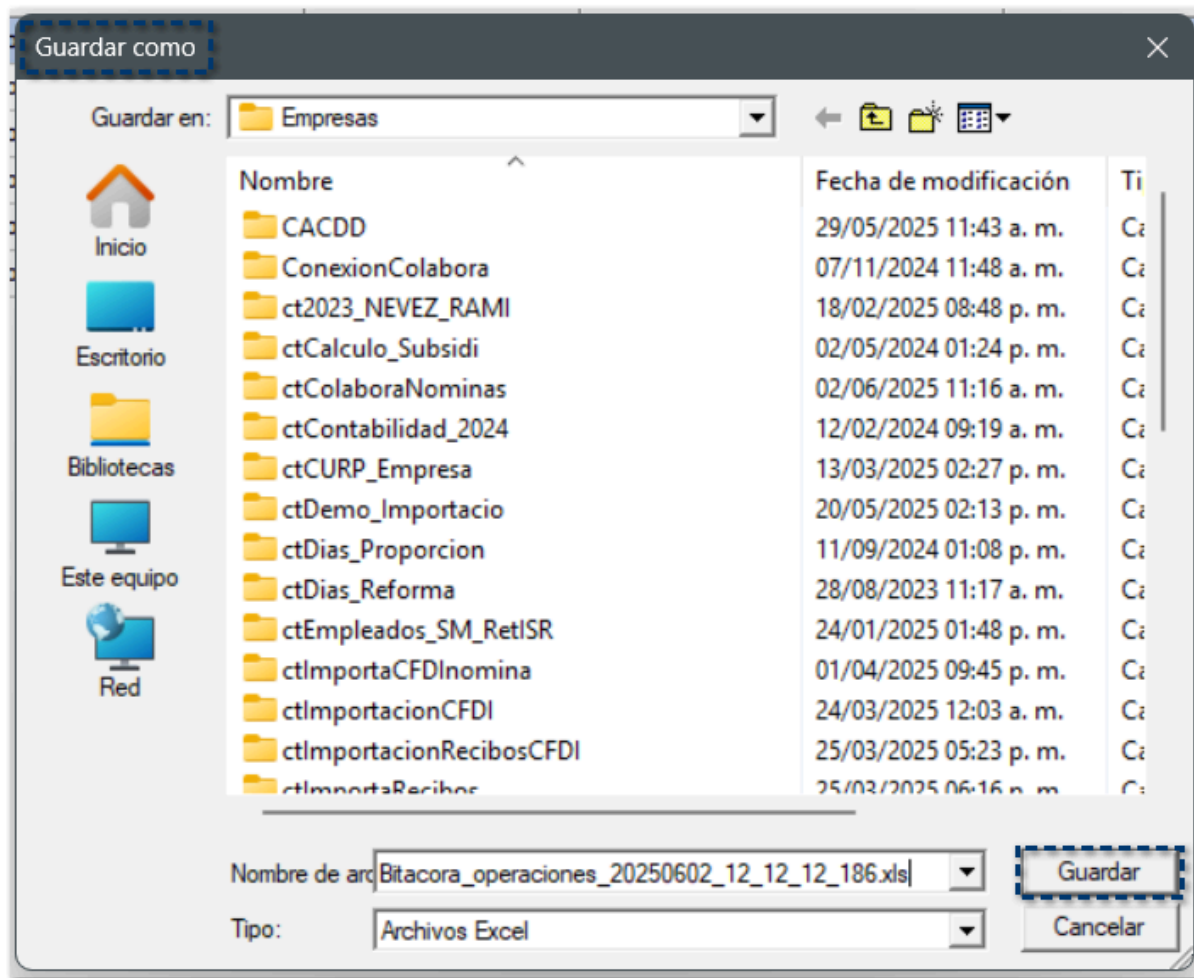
Guardar como

Guardar en: Empresas

Inicio
Escritorio
Bibliotecas
Este equipo
Red

| Nombre | Fecha de modificación | Ti |
|---|---|---|
| CACDD | 29/05/2025 11:43 a. m. | Ca |
| ConexionColabora | 07/11/2024 11:48 a. m. | Ca |
| ct2023_NEVEZ_RAMI | 18/02/2025 08:48 p. m. | Ca |
| ctCalculo_Subsidi | 02/05/2024 01:24 p. m. | Ca |
| ctColaboraNominas | 02/06/2025 11:16 a. m. | Ca |
| ctContabilidad_2024 | 12/02/2024 09:19 a. m. | Ca |
| ctCURP_Empresa | 13/03/2025 02:27 p. m. | Ca |
| ctDemo_Importacio | 20/05/2025 02:13 p. m. | Ca |
| ctDias_Proporcion | 11/09/2024 01:08 p. m. | Ca |
| ctDias_Reforma | 28/08/2023 11:17 a. m. | Ca |
| ctEmpleados_SM_RetISR | 24/01/2025 01:48 p. m. | Ca |
| ctImportaCFDInomina | 01/04/2025 09:45 p. m. | Ca |
| ctImportacionCFDI | 24/03/2025 12:03 a. m. | Ca |
| ctImportacionRecibosCFDI | 25/03/2025 05:23 p. m. | Ca |
| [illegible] | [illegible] | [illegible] |

Nombre de arc Bitacora_operaciones_20250602_12_12_12_186.xls
Guardar
Tipo: Archivos Excel
Cancelar